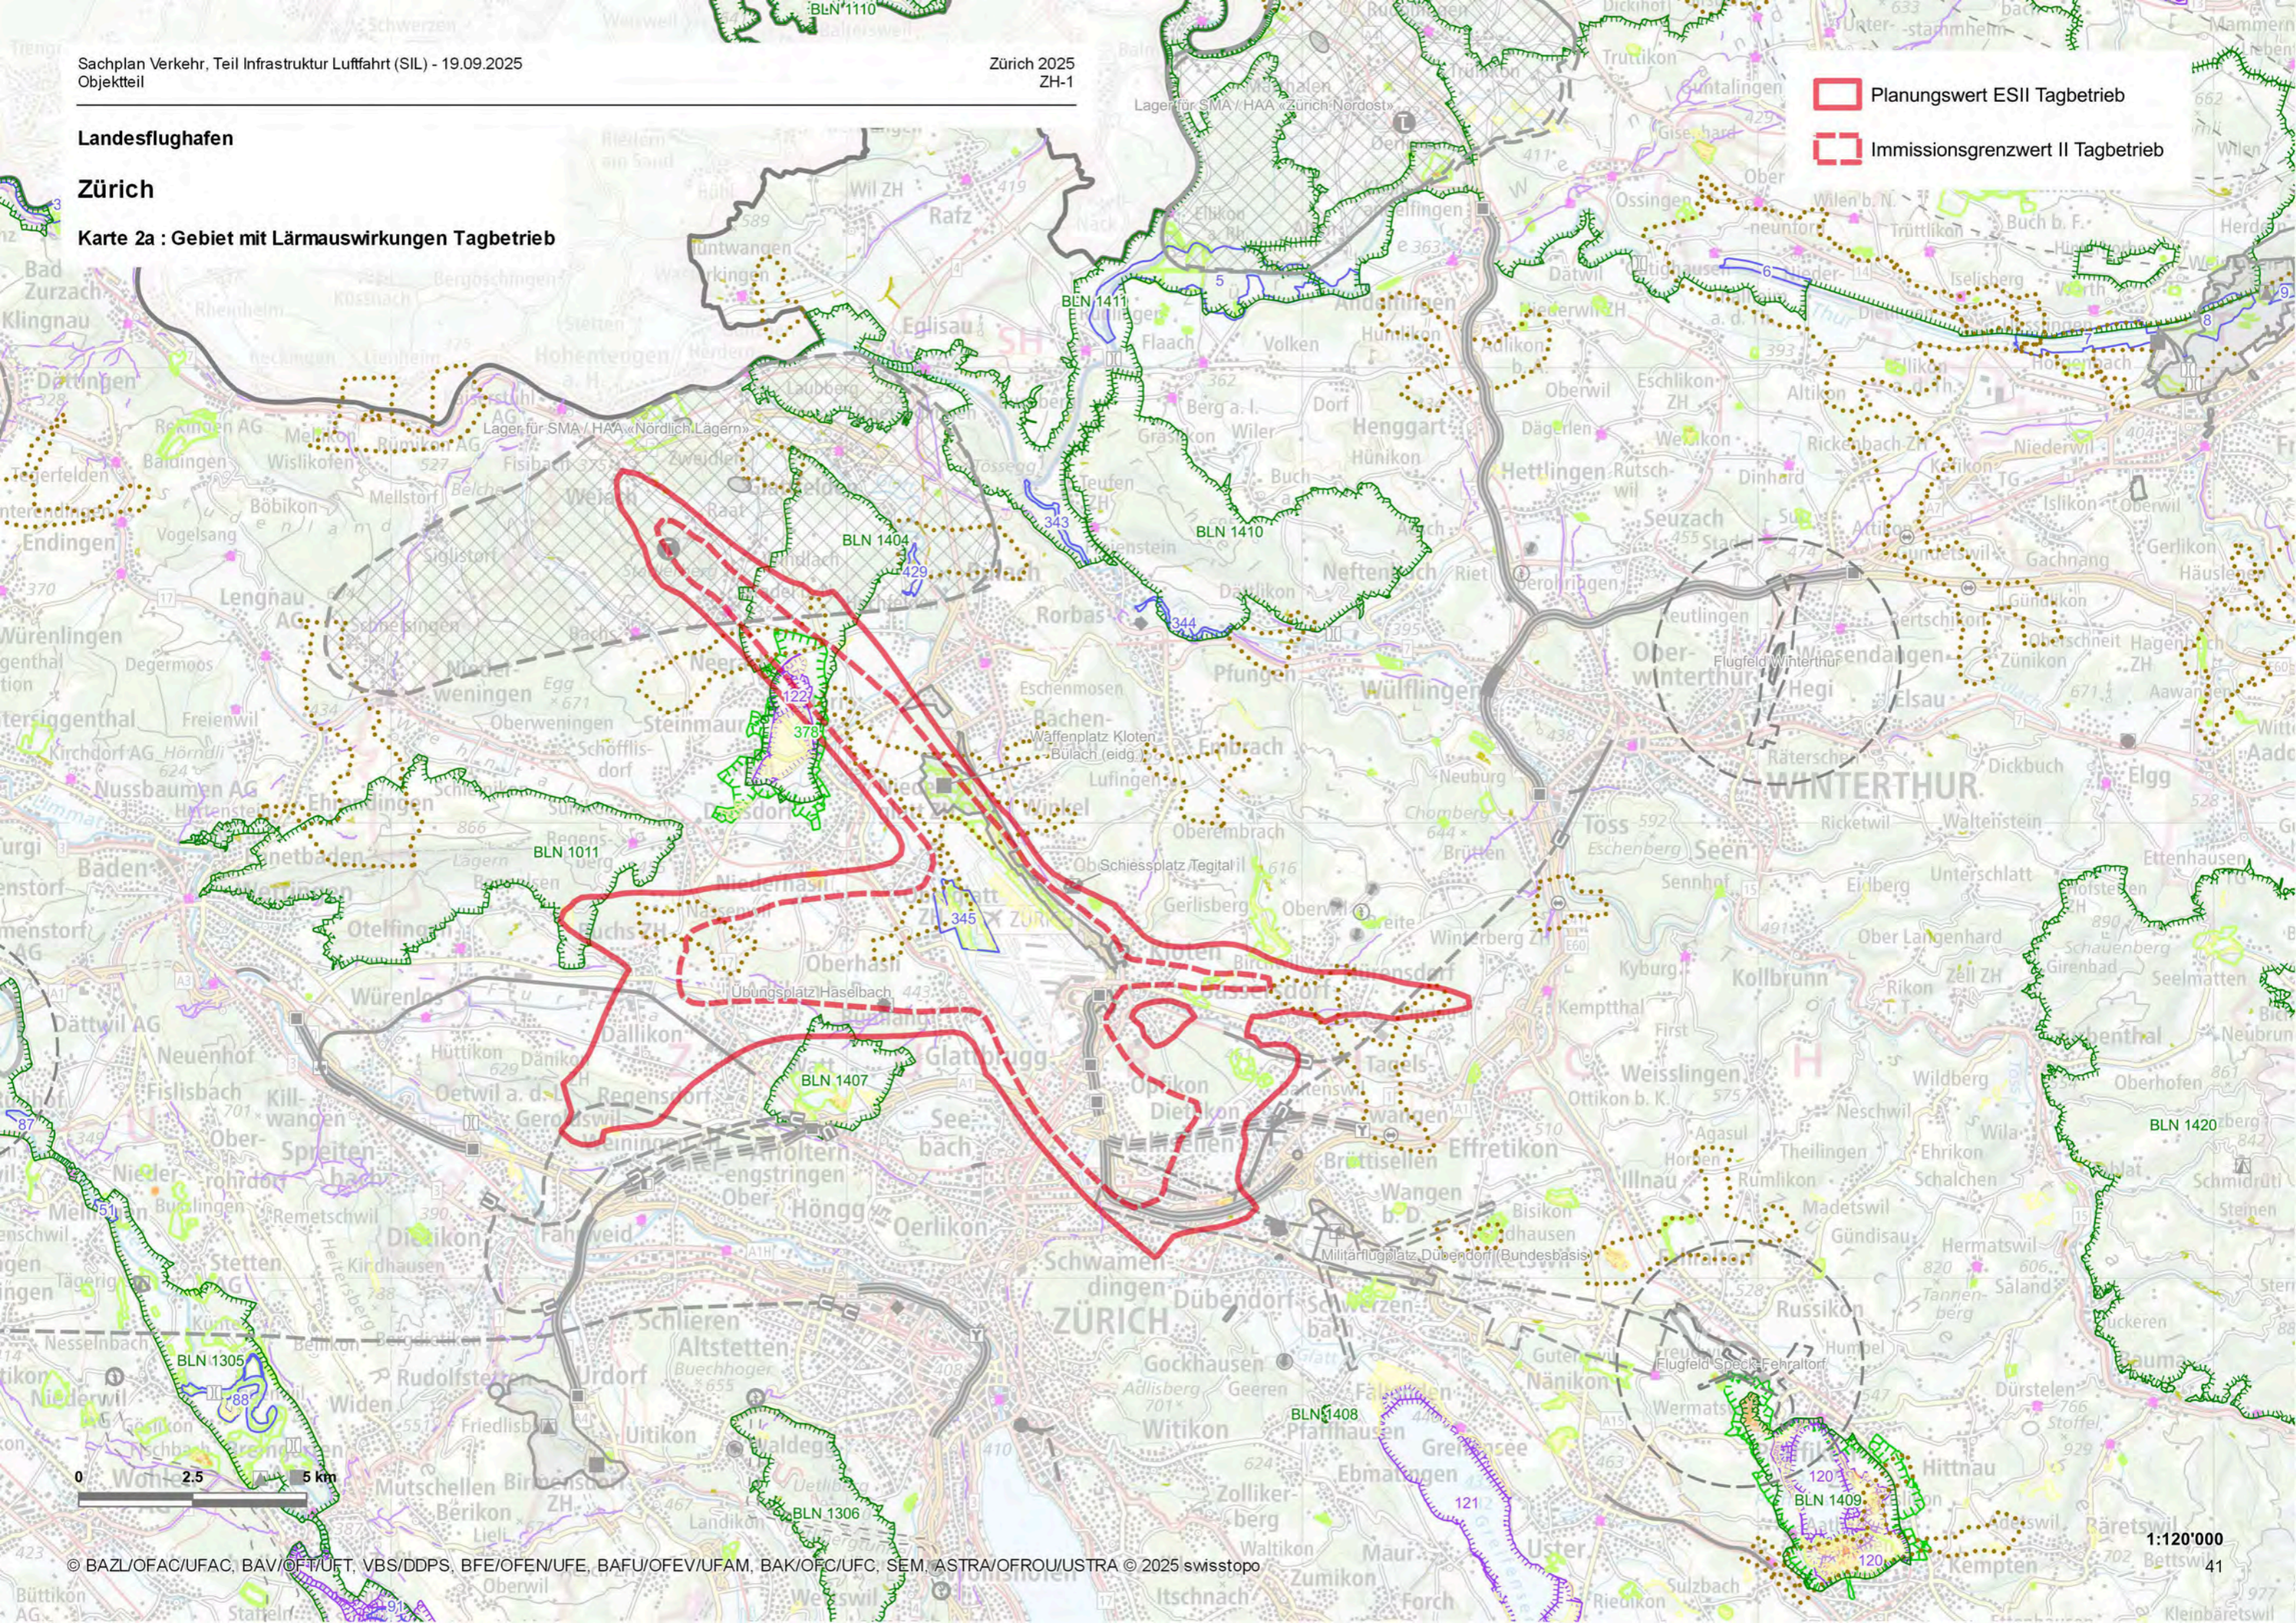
Sachplan Verkehr, Teil Infrastruktur Luftfahrt (SIL) - 19.09.2025
Objektteil

Zürich 2025
ZH-1

Landesflughafen

Zürich

Karte 2a : Gebiet mit Lärmauswirkungen Tagbetrieb

Planungswert ESII Tagbetrieb

Immissionsgrenzwert II Tagbetrieb

Lager für SMA / HAA "Zürich Nordost"

Lager für SMA / HAA "Nördlich Lägern"

BLN 1110

BLN 1411

BLN 1404

BLN 1410

BLN 1011

BLN 1407

BLN 1305

BLN 1306

BLN 1408

BLN 1409

BLN 1420

Waffenplatz Kloten-Bülach (eidg.)

Schiessplatz Tegital

Übungsplatz Haselbach

Flugfeld Winterthur

Militärflugplatz Dübendorf (Bundesbasis)

Flugfeld Speck-Fehraltorf

Rafz

Eglisau

Flaach

Volken

Andelfingen

Henggart

Hettlingen

Seuzach

Neftenbach

Rorbas

Pfungen

Wülflingen

Oberwinterthur

Hegi

WINTERTHUR

Töss

Seen

Elgg

Kyburg

Kollbrunn

Weisslingen

Illnau

Effretikon

Brüttisellen

Tagelswangen

Opfikon

Dietlikon

Wangen b. D.

Glattbrugg

Seebach

Oerlikon

Regensdorf

Dällikon

Otelfingen

Würenlos

Niederhasli

Oberhasli

Dielsdorf

Steinmaur

Weiach

Glattfelden

Neerach

Embrach

Lufingen

Kloten

Bassersdorf

Schwamendingen

Dübendorf

ZÜRICH

Höngg

Altstetten

Schlieren

Urdorf

Birmensdorf

Uitikon

Witikon

Gockhausen

Greifensee

Uster

Fällanden

Pfaffhausen

Ebmatingen

Zollikerberg

Zumikon

Maur

Forch

Hittnau

Kempten

Russikon

Fehraltorf

Rudolfstetten

Widen

Mutschellen

Berikon

Bremgarten

Spreitenbach

Killwangen

Neuenhof

Baden

Nussbaumen AG

Kirchdorf AG

Ehrendingen

Lengnau AG

Würenlingen

Endingen

Klingnau

Bad Zurzach

Döttingen

Rekingen AG

Baldingen

Vogelsang

Schneisingen

Niederweningen

Oberweningen

Schöfflisdorf

Fisibach

Zweidlen

Hohentengen

Wil ZH

Buchs

Dänikon

Hüttikon

Oetwil a. d. L.

Geroldswil

Dietikon

Fahrweid

Bergdietikon

Wettswil

Aesch

Stetten

Niederwil

Neschwil

Wildberg

Turbenthal

Zell ZH

Rikon

Schlatt

Elsau

Räterschen

Dickbuch

Ettenhausen

Eschlikon ZH

Dinhard

Rickenbach ZH

Altikon

Ossingen

Gachnang

Neunforn

Buch b. F.

Frauenfeld

Hüttlingen

Oberwil

Dägerlen

Berg a. I.

Dorf

Humlikon

Buch

Freienstein

Teufen

Eschenmosen

Oberembrach

Gerlisberg

Brütten

Winterthur ZH

Neubrunn

Bauma

Sitzberg

Oberhofen

Madetswil

Gündisau

Hermatswil

Saland

Sternenberg

Bäretswil

Bettswil

Kleinbäretswil

Nänikon

Gutenswil

Sulzbach

Riedikon

Oberwil

Itschnach

Küsnacht

Stallikon

Bonstetten

Büttikon

Wohlen

Sarmenstorf

Nesselnbach

Tägerig

Mellingen

Fislisbach

Dättwil AG

Ennetbaden

Obersiggenthal

Rieden

0 2.5 5 km

1:120'000

© BAZL/OFAC/UFAC, BAV/OFT/UFT, VBS/DDPS, BFE/OFEN/UFE, BAFU/OFEV/UFAM, BAK/OFC/UFC, SEM, ASTRA/OFROU/USTRA © 2025 swisstopo

41